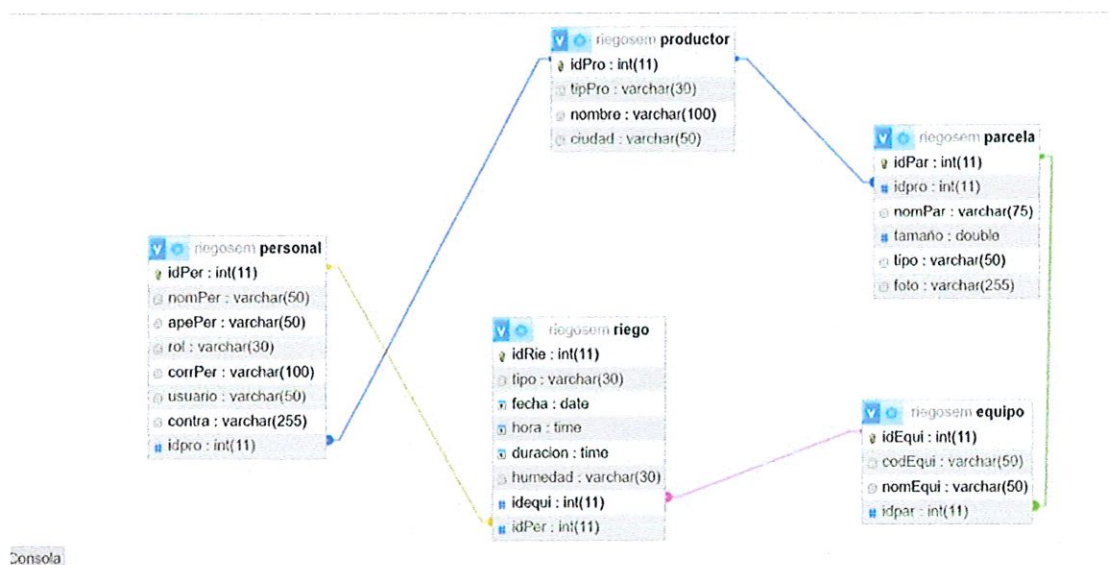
riegosem productor
idPro : int(11)
tipPro : varchar(30)
nombre : varchar(100)
ciudad : varchar(50)

riegosem parcela
idPar : int(11)
idpro : int(11)
nomPar : varchar(75)
tamaño : double
tipo : varchar(50)
foto : varchar(255)

riegosem personal
idPer : int(11)
nomPer : varchar(50)
apePer : varchar(50)
rol : varchar(30)
corrPer : varchar(100)
usuario : varchar(50)
contra : varchar(255)
idpro : int(11)

riegosem riego
idRie : int(11)
tipo : varchar(30)
fecha : date
hora : time
duracion : time
humedad : varchar(30)
idequi : int(11)
idPer : int(11)

riegosem equipo
idEqui : int(11)
codEqui : varchar(50)
nomEqui : varchar(50)
idpar : int(11)

Consola